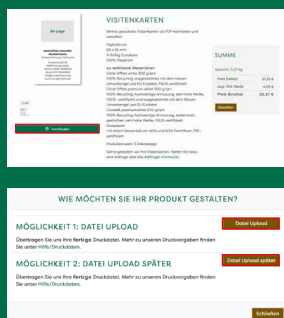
Ihr Logo

VISITENKARTEN

Bereits gestaltete Visitenkarten als PDF hochladen und bestellen.

Digitaldruck
85 x 55 mm
4-farbig Euroskala
100% Ökostrom

zu wählende Materialien:
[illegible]

SUMME

Gewicht: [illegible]

Preis (Netto): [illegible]
zzgl. 19% MwSt: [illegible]
Preis (Brutto): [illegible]

Bestellen

Hochladen

WIE MÖCHTEN SIE IHR PRODUKT GESTALTEN?

MÖGLICHKEIT 1: DATEI UPLOAD

Datei Upload

Überzeugen Sie uns Ihre fertige Druckdatei. Mehr zu unseren Druckvorgaben finden Sie unter Hilfe/Druckdaten.

MÖGLICHKEIT 2: DATEI UPLOAD SPÄTER

Datei Upload später

Überzeugen Sie uns Ihre fertige Druckdatei. Mehr zu unseren Druckvorgaben finden Sie unter Hilfe/Druckdaten.

Schließen